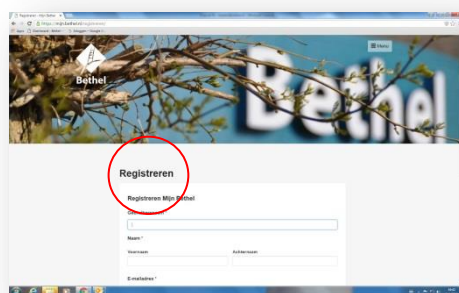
Registreren - Mijn Bethel

https://mijn.bethel.nl/registreren/

Apps Downloaden - Bethel Blogger - Google

Menu

Bethel

Bethel

Registreren

Registreren Mijn Bethel

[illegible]

Naam *

Voornaam

Achternaam

E-mailadres *